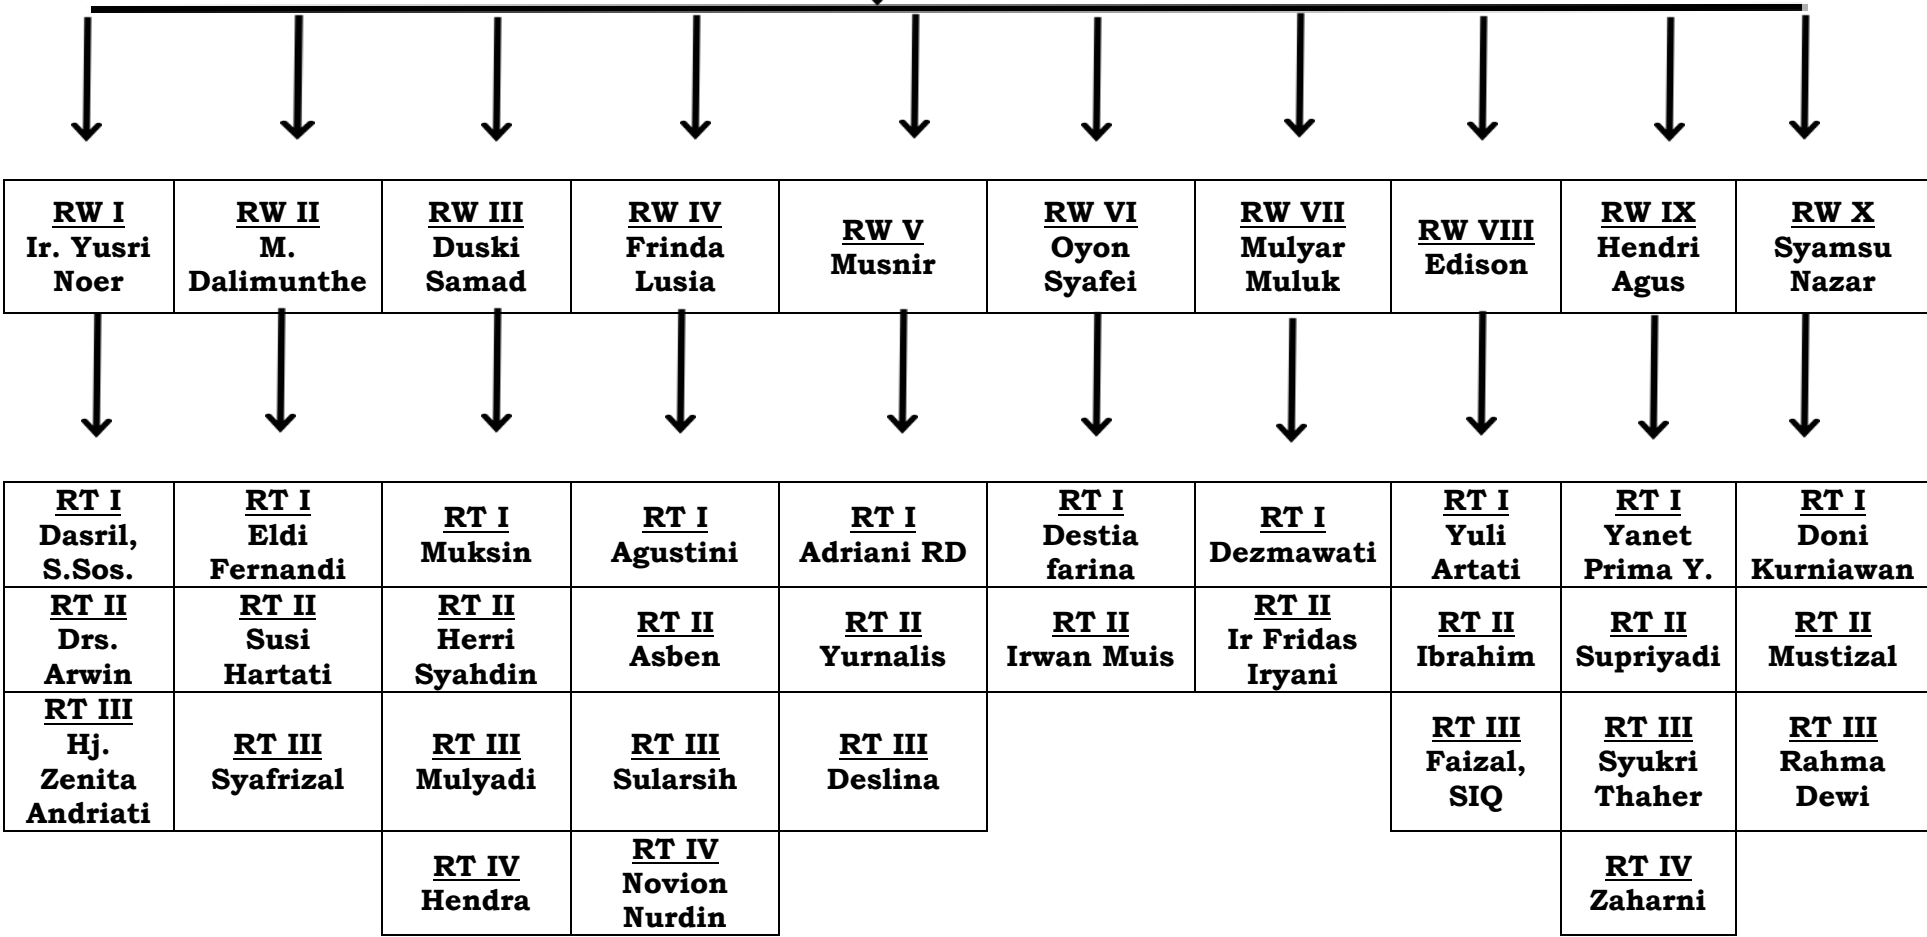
| RW I Ir. Yusri Noer | RW II M. Dalimunthe | RW III Duski Samad | RW IV Frinda Lusia | RW V Musnir | RW VI Oyon Syafei | RW VII Mulyar Muluk | RW VIII Edison | RW IX Hendri Agus | RW X Syamsu Nazar |
|---|---|---|---|---|---|---|---|---|---|

| RT I Dasril, S.Sos. | RT I Eldi Fernandi | RT I Muksin | RT I Agustini | RT I Adriani RD | RT I Destia farina | RT I Dezmawati | RT I Yuli Artati | RT I Yanet Prima Y. | RT I Doni Kurniawan |
|---|---|---|---|---|---|---|---|---|---|
| RT II Drs. Arwin | RT II Susi Hartati | RT II Herri Syahdin | RT II Asben | RT II Yurnalis | RT II Irwan Muis | RT II Ir Fridas Iryani | RT II Ibrahim | RT II Supriyadi | RT II Mustizal |
| RT III Hj. Zenita Andriati | RT III Syafrizal | RT III Mulyadi | RT III Sularsih | RT III Deslina | | | RT III Faizal, SIQ | RT III Syukri Thaher | RT III Rahma Dewi |
| | | RT IV Hendra | RT IV Novion Nurdin | | | | | RT IV Zaharni | |